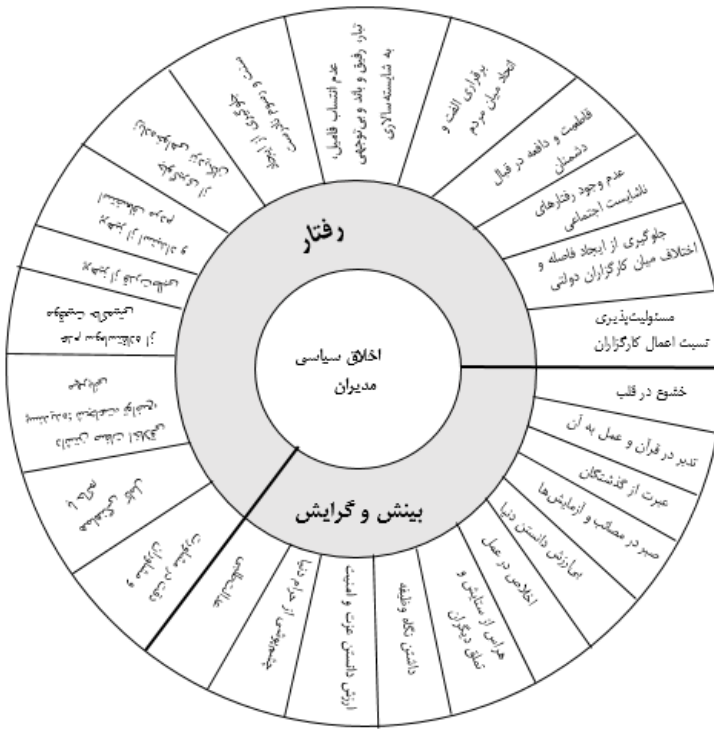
اخلاق سیاسی مدیران

رفتار

بینش و گرایش

برقراری الفت و اتحاد میان مردم

قاطعیت و دافعه در قبال دشمنان

عدم وجود رفتارهای ناشایست اجتماعی

جلوگیری از ایجاد فاصله و اختلاف میان کارگزاران دولتی

مسئولیت‌پذیری نسبت اعمال کارگزاران

خشوع در قلب

تدبر در قرآن و عمل به آن

عبرت از گذشتگان

صبر در مصائب و آزمایش‌ها

بی‌ارزش دانستن دنیا

اخلاص در عمل

هراس از ستایش و تملق دیگران

داشتن نگاه وظیفه

ارزش دانستن عزت و امنیت

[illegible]

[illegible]

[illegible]

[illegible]

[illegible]

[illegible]

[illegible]

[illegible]

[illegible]

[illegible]

عدم انتصاب فامیل، تبار، رفیق و باند و بی‌توجهی به شایسته‌سالاری